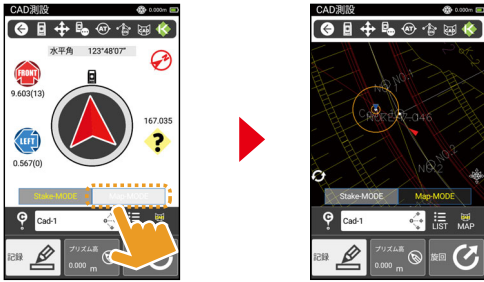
CAD測設
0.000m
水平角 123°48'07"
FRONT
9.603(13)
167.035
?
LEFT
0.567(0)
Stake-MODE
Cad-1
記録
プリズム高
0.000 m

CAD測設
0.000m
NO.1
MKE-046
NO.2
Stake-MODE
Map-MODE
Cad-1
LIST
MAP
記録
プリズム高
0.000 m
旋回